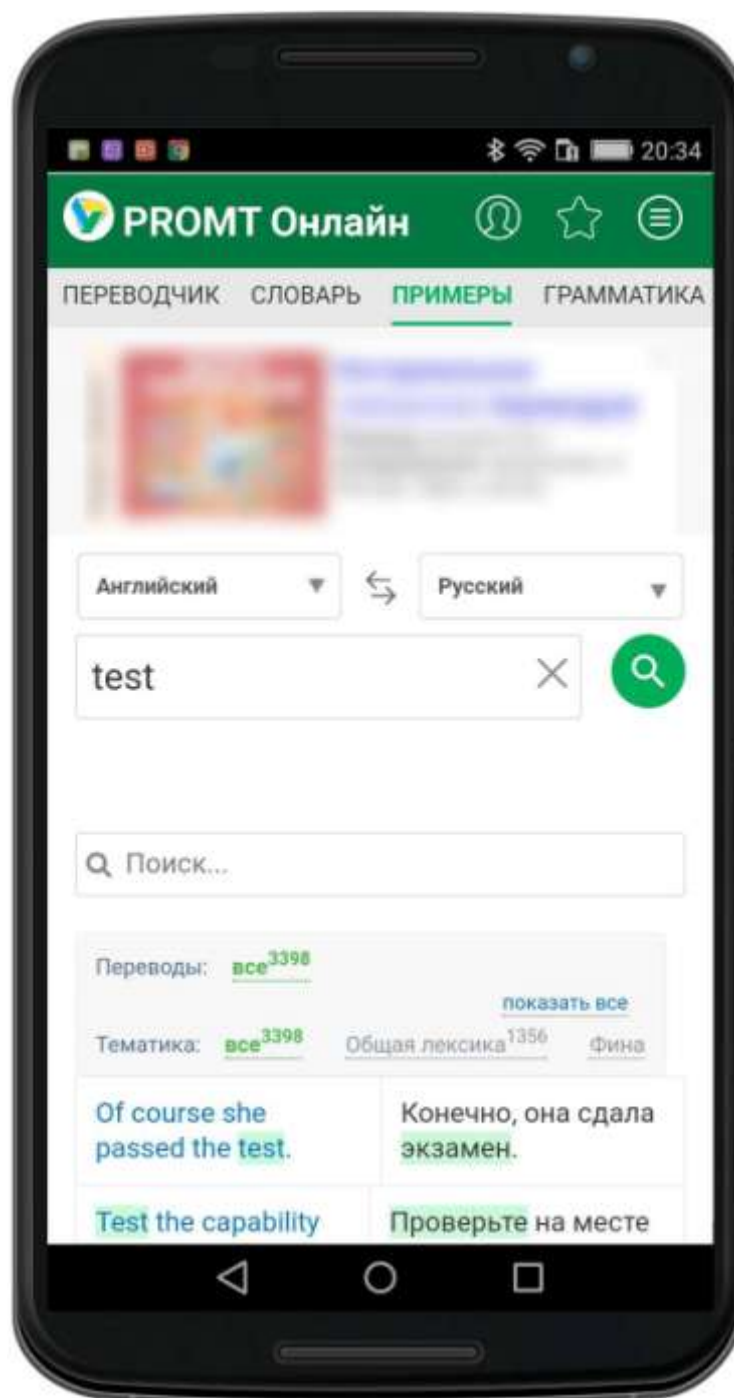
20:34

PROMT Онлайн

ПЕРЕВОДЧИК СЛОВАРЬ ПРИМЕРЫ ГРАММАТИКА

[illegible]

Английский

Русский

test

Q Поиск...

Переводы: все$^{3398}$

показать все

Тематика: все$^{3398}$ Общая лексика$^{1356}$ Фина

| Of course she passed the test. | Конечно, она сдала экзамен. |
|---|---|
| Test the capability | Проверьте на месте |